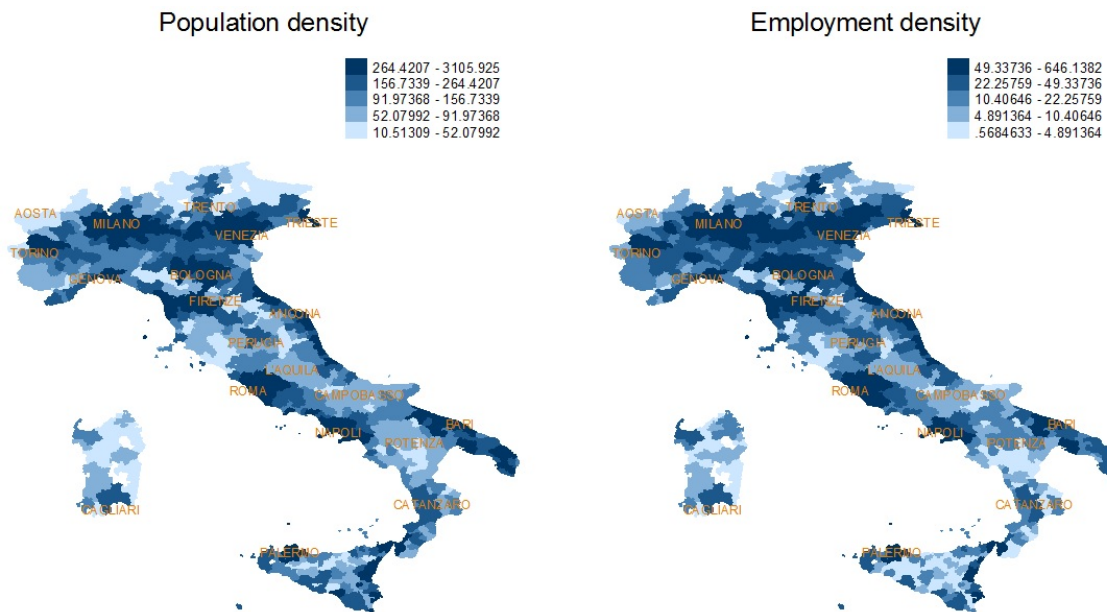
Population density

264.4207 - 3105.925
156.7339 - 264.4207
91.97368 - 156.7339
52.07992 - 91.97368
10.51309 - 52.07992

AOSTA
TRENTO
MILANO
TRIESTE
VENEZIA
TORINO
BOLOGNA
GENOVA
FIRENZE
ANCONA
PERUGIA
LAQUILA
ROMA
CAMPOBASSO
BARI
NAPOLI
POTENZA
CAGLIARI
CATANZARO
PALERMO

Employment density

49.33736 - 646.1382
22.25759 - 49.33736
10.40646 - 22.25759
4.891364 - 10.40646
.5684633 - 4.891364

AOSTA
TRENTO
MILANO
TRIESTE
VENEZIA
TORINO
BOLOGNA
GENOVA
FIRENZE
ANCONA
PERUGIA
LAQUILA
ROMA
CAMPOBASSO
BARI
NAPOLI
POTENZA
CAGLIARI
CATANZARO
PALERMO